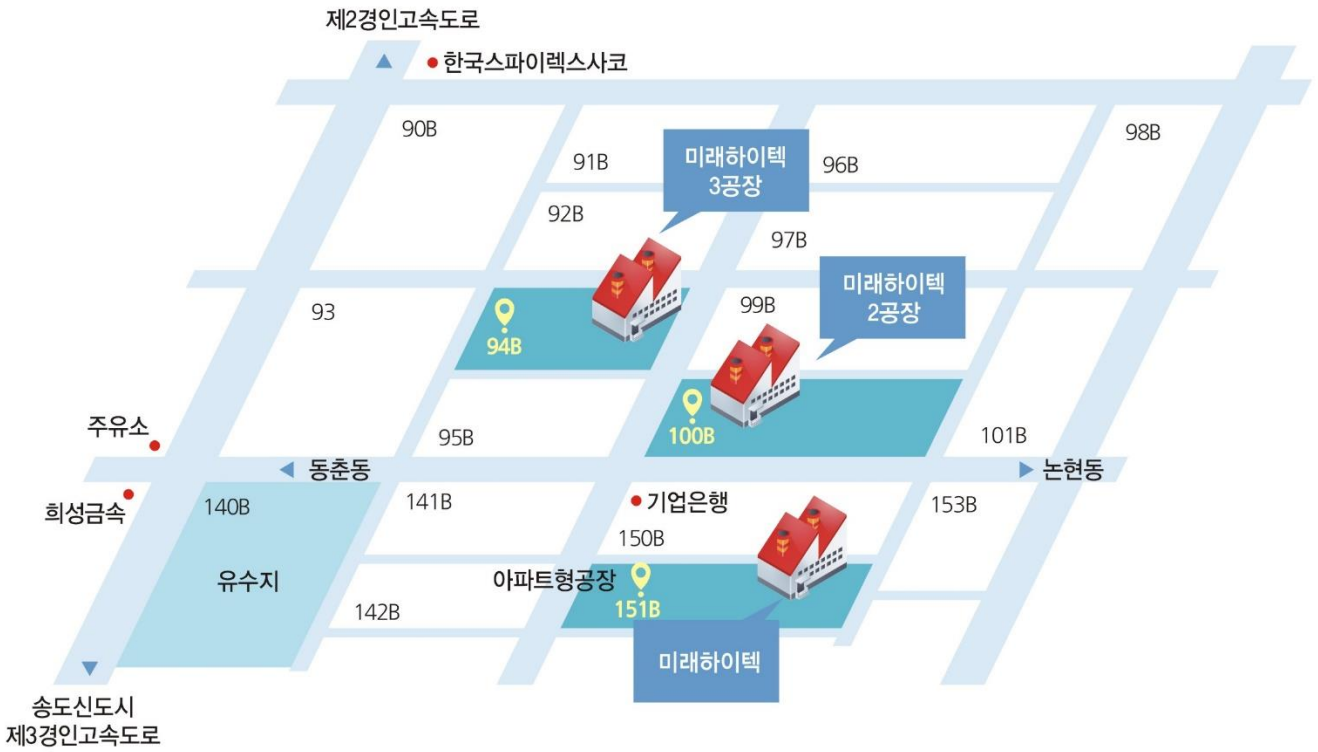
제2경인고속도로

한국스파이렉스사코

90B

91B

미래하이텍 3공장

96B

98B

92B

97B

미래하이텍 2공장

93

94B

99B

100B

주유소

95B

101B

동춘동

논현동

희성금속

140B

141B

기업은행

153B

150B

유수지

아파트형공장

151B

142B

미래하이텍

송도신도시 제3경인고속도로